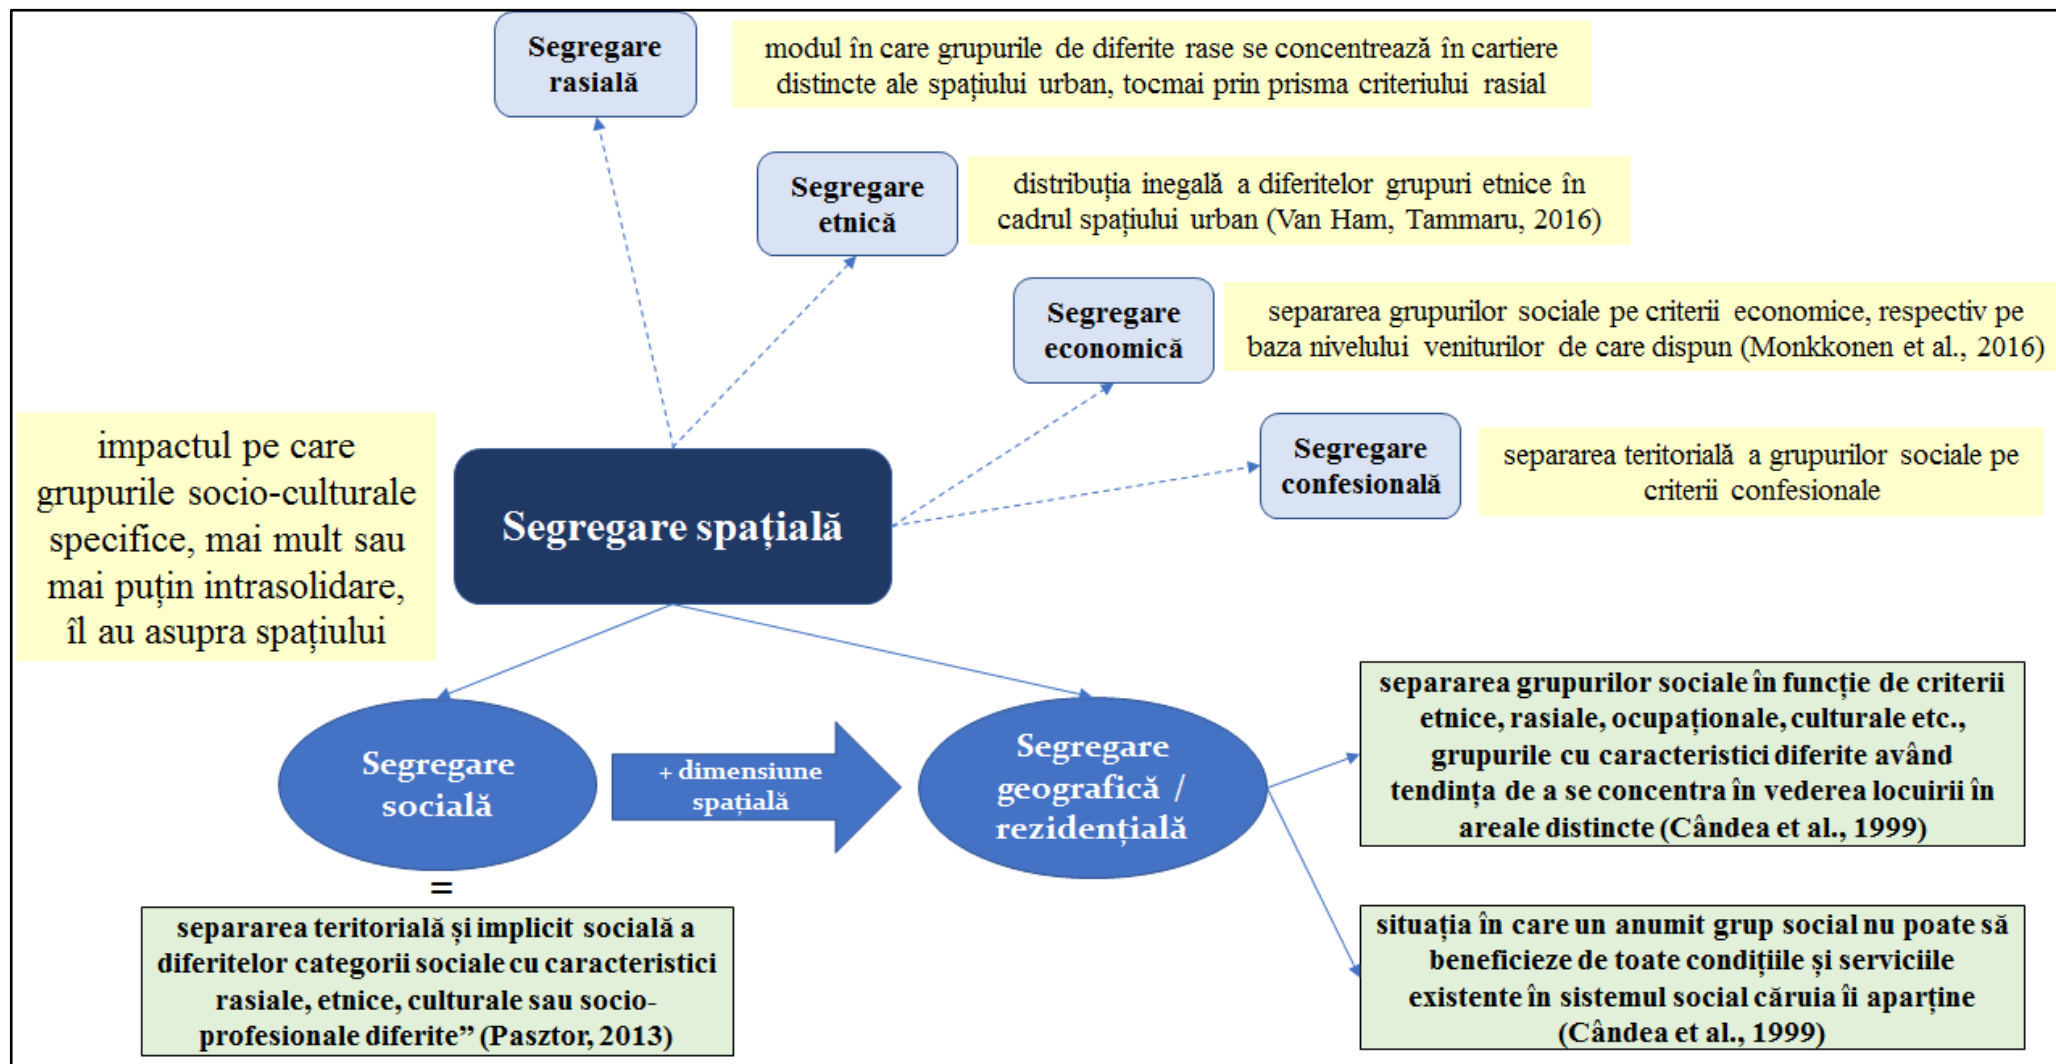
Segregare rasială

modul în care grupurile de diferite rase se concentrează în cartiere distincte ale spațiului urban, tocmai prin prisma criteriului rasial

Segregare etnică

distribuția inegală a diferitelor grupuri etnice în cadrul spațiului urban (Van Ham, Tammaru, 2016)

Segregare economică

separarea grupurilor sociale pe criterii economice, respectiv pe baza nivelului veniturilor de care dispun (Monkkonen et al., 2016)

Segregare confesională

separarea teritorială a grupurilor sociale pe criterii confesionale

impactul pe care grupurile socio-culturale specifice, mai mult sau mai puțin intrasolidare, îl au asupra spațiului

Segregare spațială

Segregare socială

+ dimensiune spațială

Segregare geografică / rezidențială

separarea grupurilor sociale în funcție de criterii etnice, rasiale, ocupaționale, culturale etc., grupurile cu caracteristici diferite având tendința de a se concentra în vederea locuirii în areale distincte (Cândea et al., 1999)

=

separarea teritorială și implicit socială a diferitelor categorii sociale cu caracteristici rasiale, etnice, culturale sau socio-profesionale diferite" (Pasztor, 2013)

situația în care un anumit grup social nu poate să beneficieze de toate condițiile și serviciile existente în sistemul social căruia îi aparține (Cândea et al., 1999)